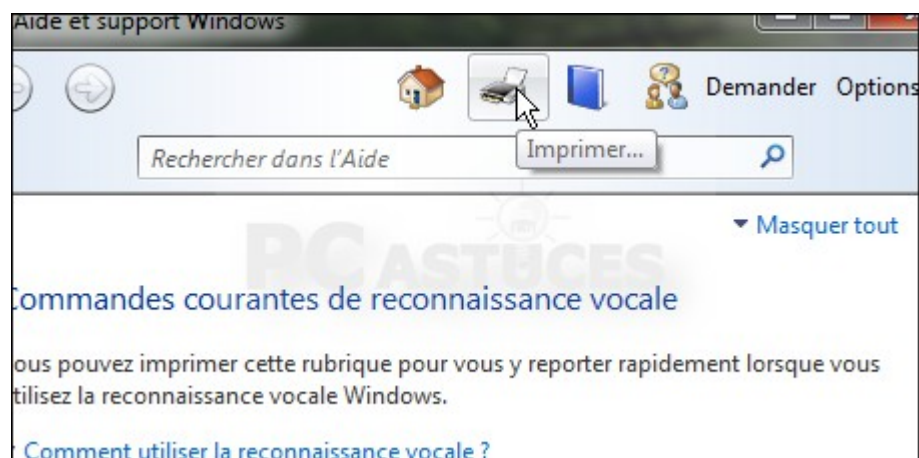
Aide et support Windows

Demander Options

Rechercher dans l'Aide

Imprimer...

▾ Masquer tout

PC ASTUCES

Commandes courantes de reconnaissance vocale

ous pouvez imprimer cette rubrique pour vous y reporter rapidement lorsque vous tilisez la reconnaissance vocale Windows.

Comment utiliser la reconnaissance vocale ?